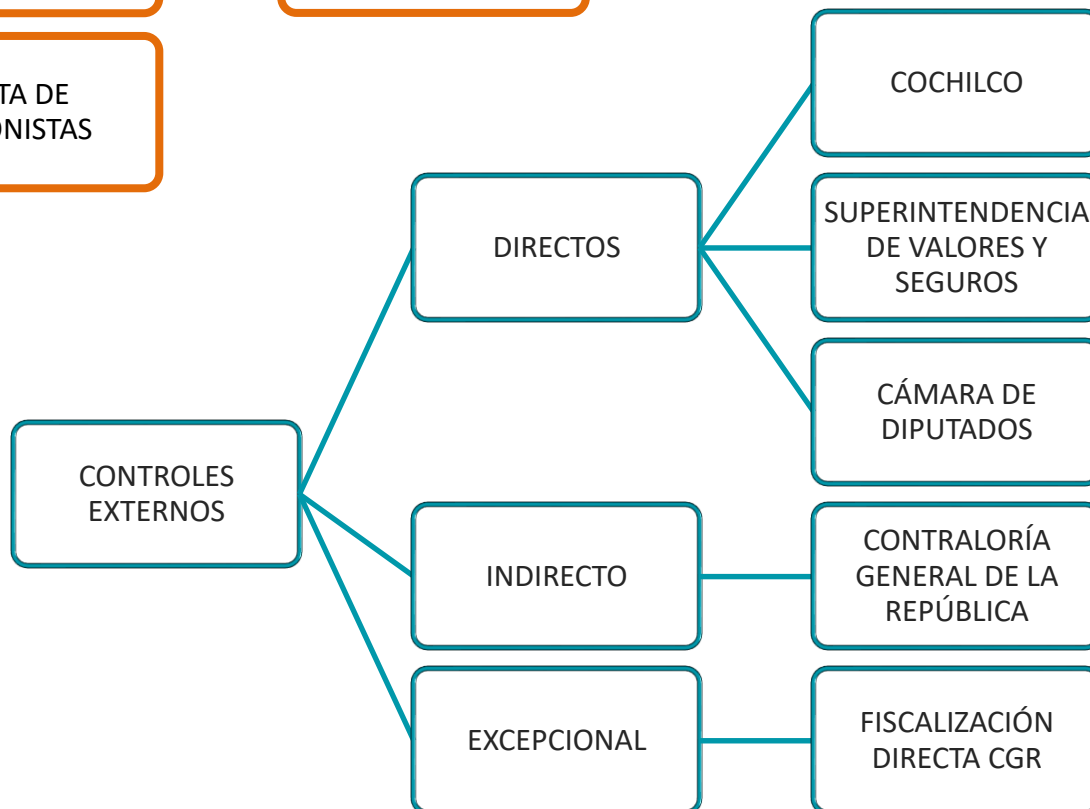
TA DE
ONISTAS

CONTROLES EXTERNOS

DIRECTOS

COCHILCO

SUPERINTENDENCIA DE VALORES Y SEGUROS

CÁMARA DE DIPUTADOS

INDIRECTO

CONTRALORÍA GENERAL DE LA REPÚBLICA

EXCEPCIONAL

FISCALIZACIÓN DIRECTA CGR